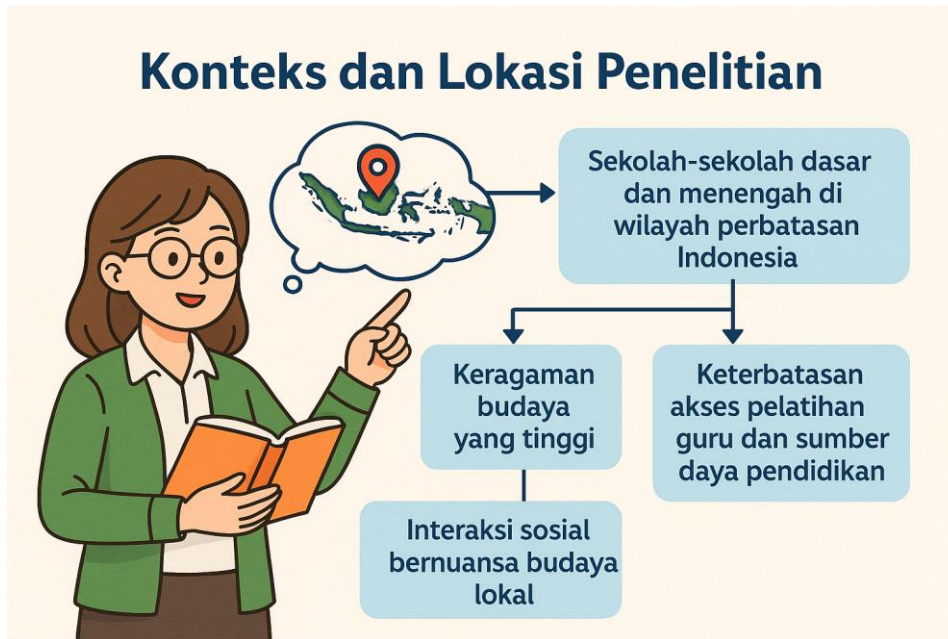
Konteks dan Lokasi Penelitian

Sekolah-sekolah dasar dan menengah di wilayah perbatasan Indonesia

Keragaman budaya yang tinggi

Keterbatasan akses pelatihan guru dan sumber daya pendidikan

Interaksi sosial bernuansa budaya lokal